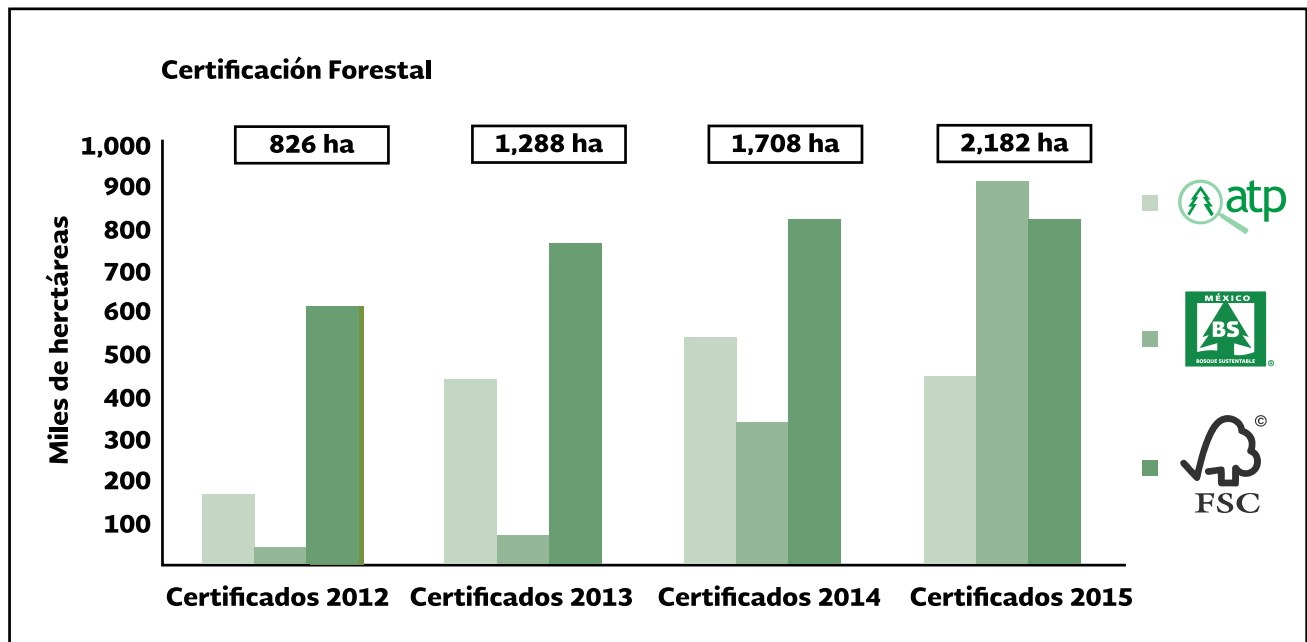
Certificación Forestal

826 ha
1,288 ha
1,708 ha
2,182 ha

1,000
900
800
700
600
500
400
300
200
100

Miles de herctáreas

Certificados 2012
Certificados 2013
Certificados 2014
Certificados 2015

atp
MÉXICO
BS
BOSQUE SUSTENTABLE
®
©
FSC